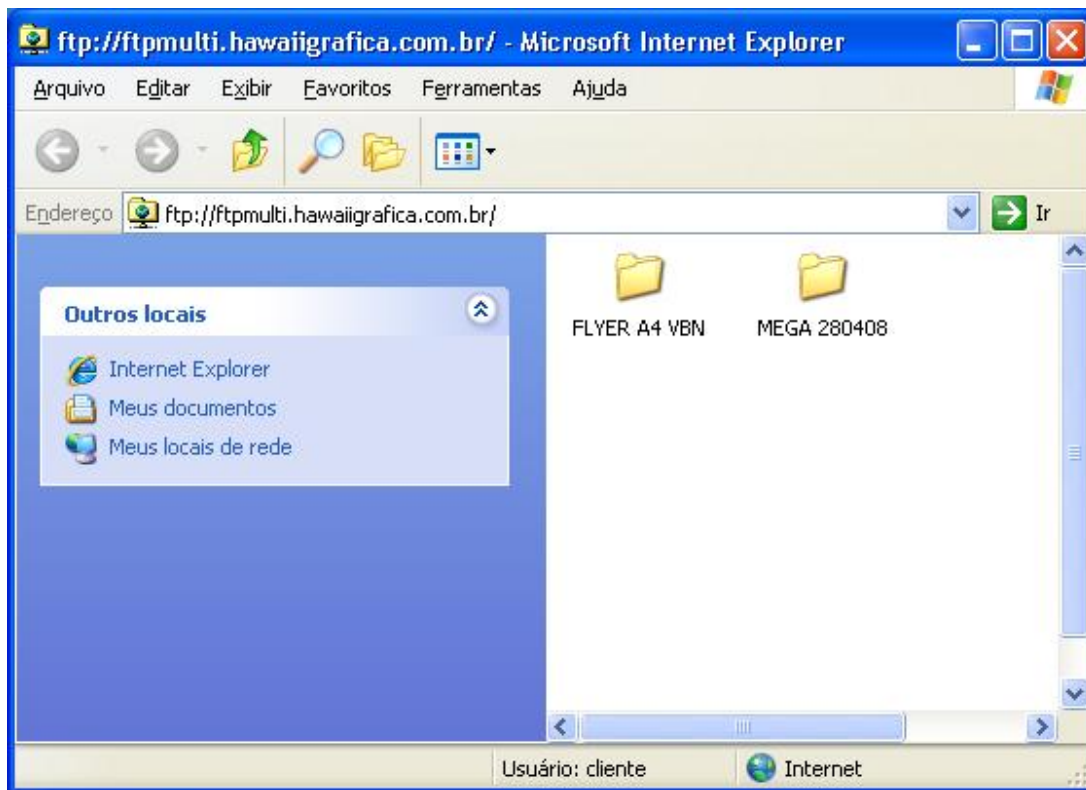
ftp://ftpmulti.hawaiigrafica.com.br/ - Microsoft Internet Explorer

Arquivo Editar Exibir Favoritos Ferramentas Ajuda

Endereço ftp://ftpmulti.hawaiigrafica.com.br/ Ir

Outros locais

Internet Explorer
Meus documentos
Meus locais de rede

FLYER A4 VBN
MEGA 280408

Usuário: cliente
Internet